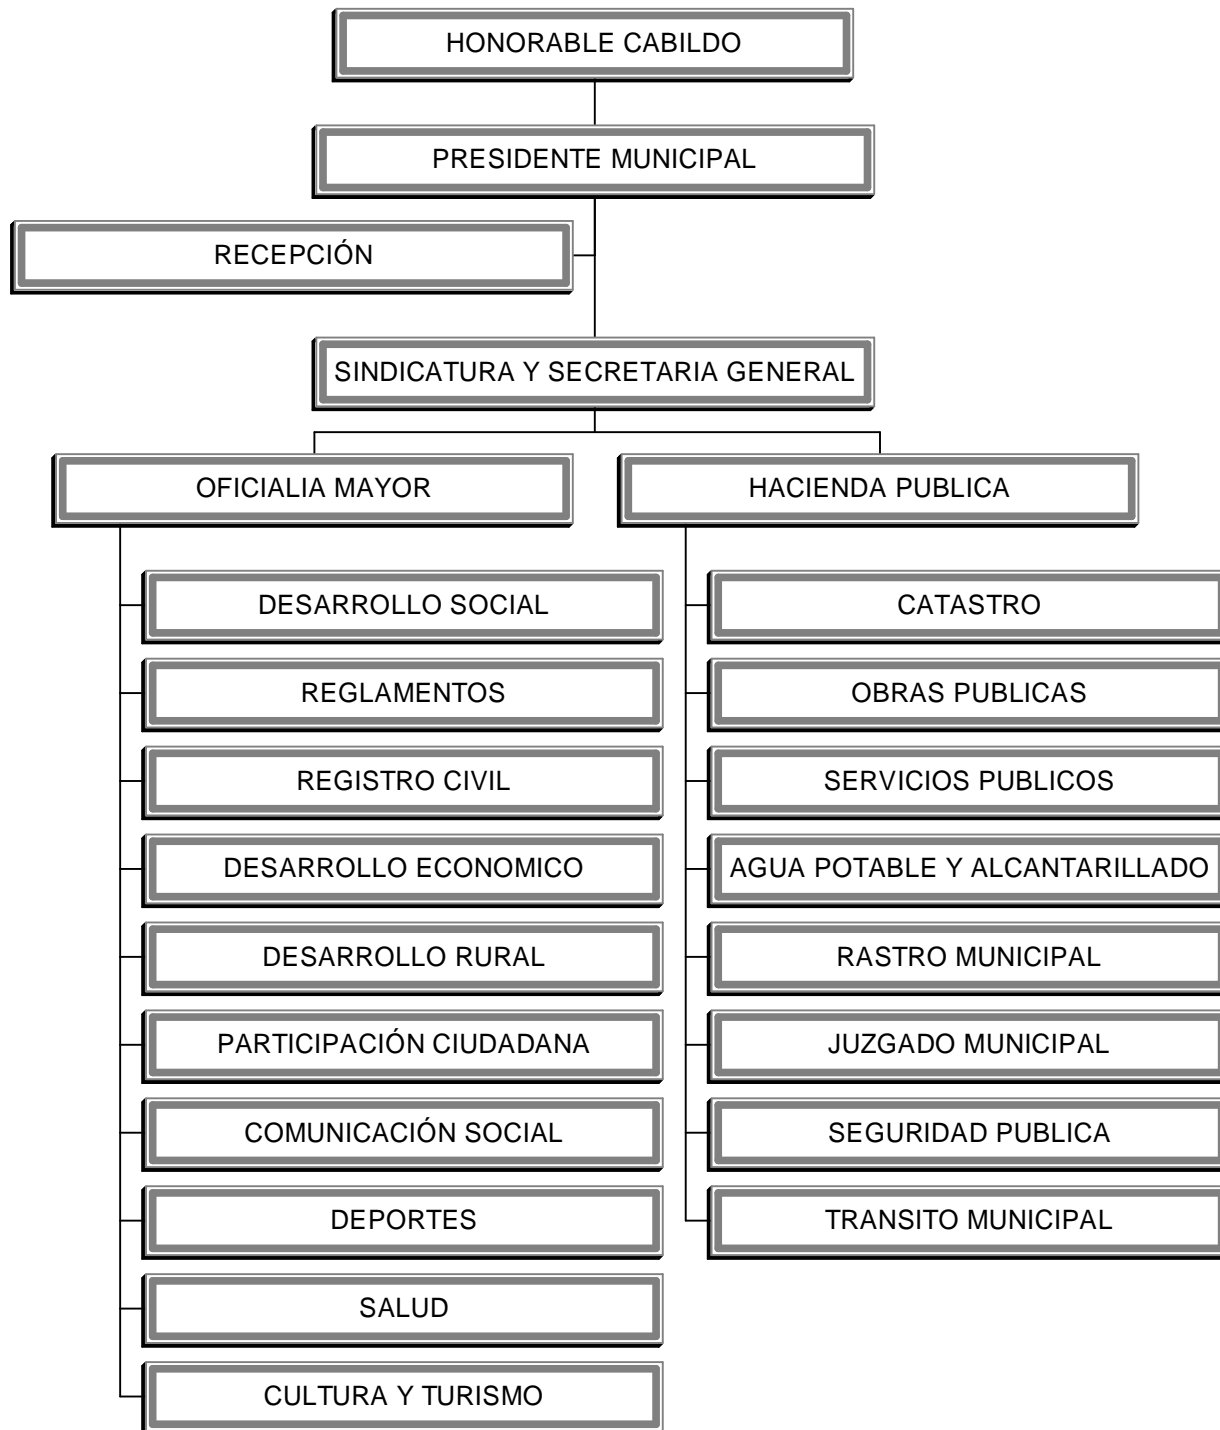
HONORABLE CABILDO

PRESIDENTE MUNICIPAL

RECEPCIÓN

SINDICATURA Y SECRETARIA GENERAL

OFICIALIA MAYOR

DESARROLLO SOCIAL

REGLAMENTOS

REGISTRO CIVIL

DESARROLLO ECONOMICO

DESARROLLO RURAL

PARTICIPACIÓN CIUDADANA

COMUNICACIÓN SOCIAL

DEPORTES

SALUD

CULTURA Y TURISMO

HACIENDA PUBLICA

CATASTRO

OBRAS PUBLICAS

SERVICIOS PUBLICOS

AGUA POTABLE Y ALCANTARILLADO

RASTRO MUNICIPAL

JUZGADO MUNICIPAL

SEGURIDAD PUBLICA

TRANSITO MUNICIPAL